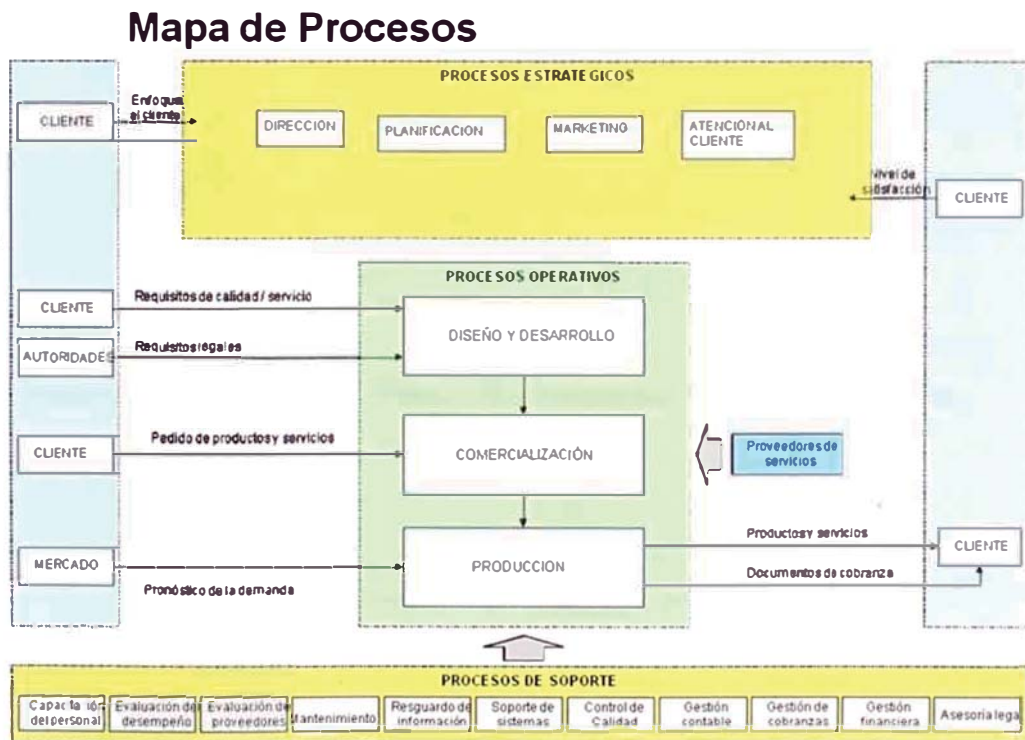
Mapa de Procesos

PROCESOS ESTRATEGICOS

CLIENTE

Enfoque al cliente

DIRECCION

PLANIFICACION

MARKETING

ATENCION AL CLIENTE

Nivel de satisfacción

CLIENTE

PROCESOS OPERATIVOS

CLIENTE

Requisitos de calidad / servicio

DISEÑO Y DESARROLLO

AUTORIDADES

Requisitos legales

CLIENTE

Pedido de productos y servicios

COMERCIALIZACIÓN

Proveedores de servicios

MERCADO

Pronóstico de la demanda

PRODUCCION

Productos y servicios

Documentos de cobranza

CLIENTE

PROCESOS DE SOPORTE

| Capacitación del personal | Evaluación del desempeño | Evaluación de proveedores | Mantenimiento | Resguardo de información | Soporte de sistemas | Control de Calidad | Gestión contable | Gestión de cobranzas | Gestión financiera | Asesoría legal |
|---|---|---|---|---|---|---|---|---|---|---|